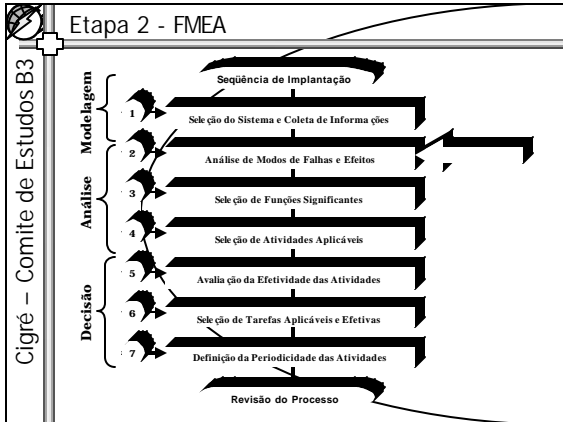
Etapa 2 - FMEA

Cigré – Comite de Estudos B3

Seqüência de Implantação

Modelagem

1 Sele ção do Sistema e Coleta de Informa ções

Análise

2 Análise de Modos de Falhas e Efeitos

3 Sele ção de Funções Significantes

4 Sele ção de Atividades Aplicáveis

Decisão

5 Avalia ção da Efetividade das Atividades

6 Sele ção de Tarefas Aplicáveis e Efetivas

7 Definição da Periodicidade das Atividades

Revisão do Processo